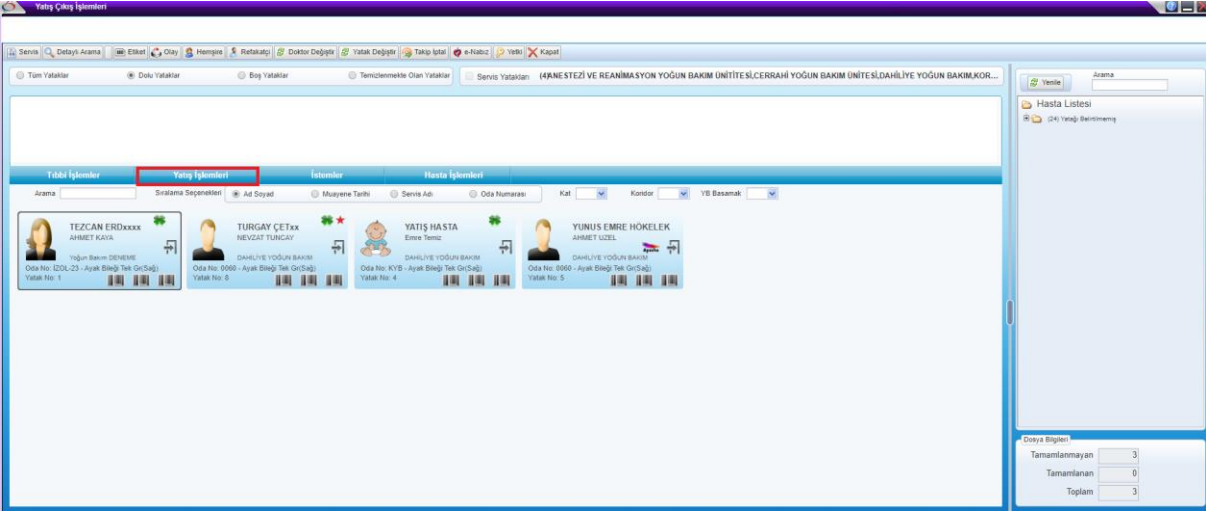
Yatış Çıkış İşlemleri

Servis | Detaylı Arama | Etiket | Olay | Hemşire | Refakatçi | Doktor Değiştir | Yatak Değiştir | Takip İptal | e-Nabız | Yetki | Kapat

Tüm Yataklar | Dolu Yataklar | Boş Yataklar | Temizlenmekte Olan Yataklar | Servis Yatakları | (4)ANESTEZİ VE REANİMASYON YOĞUN BAKIM ÜNİTİTESİ,CERRAHİ YOĞUN BAKIM ÜNİTESİ,DAHİLİYE YOĞUN BAKIM,KOR...

Tıbbi İşlemler | Yatış İşlemleri | İstemler | Hasta İşlemleri

Arama | Sıralama Seçenekleri | Ad Soyad | Muayene Tarihi | Servis Adı | Oda Numarası | Kat | Koridor | YB Basamak

TEZCAN ERDxxxx
AHMET KAYA
Yoğun Bakım DENEME
Oda No: İZOL-23 - Ayak Bileği Tek Gr(Sağ)
Yatak No: 1

TURGAY ÇETxx
NEVZAT TUNCAY
DAHİLİYE YOĞUN BAKIM
Oda No: 0060 - Ayak Bileği Tek Gr(Sağ)
Yatak No: 8

YATIŞ HASTA
Emre Temiz
DAHİLİYE YOĞUN BAKIM
Oda No: KYB - Ayak Bileği Tek Gr(Sağ)
Yatak No: 4

YUNUS EMRE HÖKELEK
AHMET UZEL
DAHİLİYE YOĞUN BAKIM
Oda No: 0060 - Ayak Bileği Tek Gr(Sağ)
Yatak No: 5

Yenile | Arama

Hasta Listesi
(24) Yatağı Belirtilmemiş

Dosya Bilgileri
| Tamamlanmayan | 3 |
| Tamamlanan | 0 |
| Toplam | 3 |